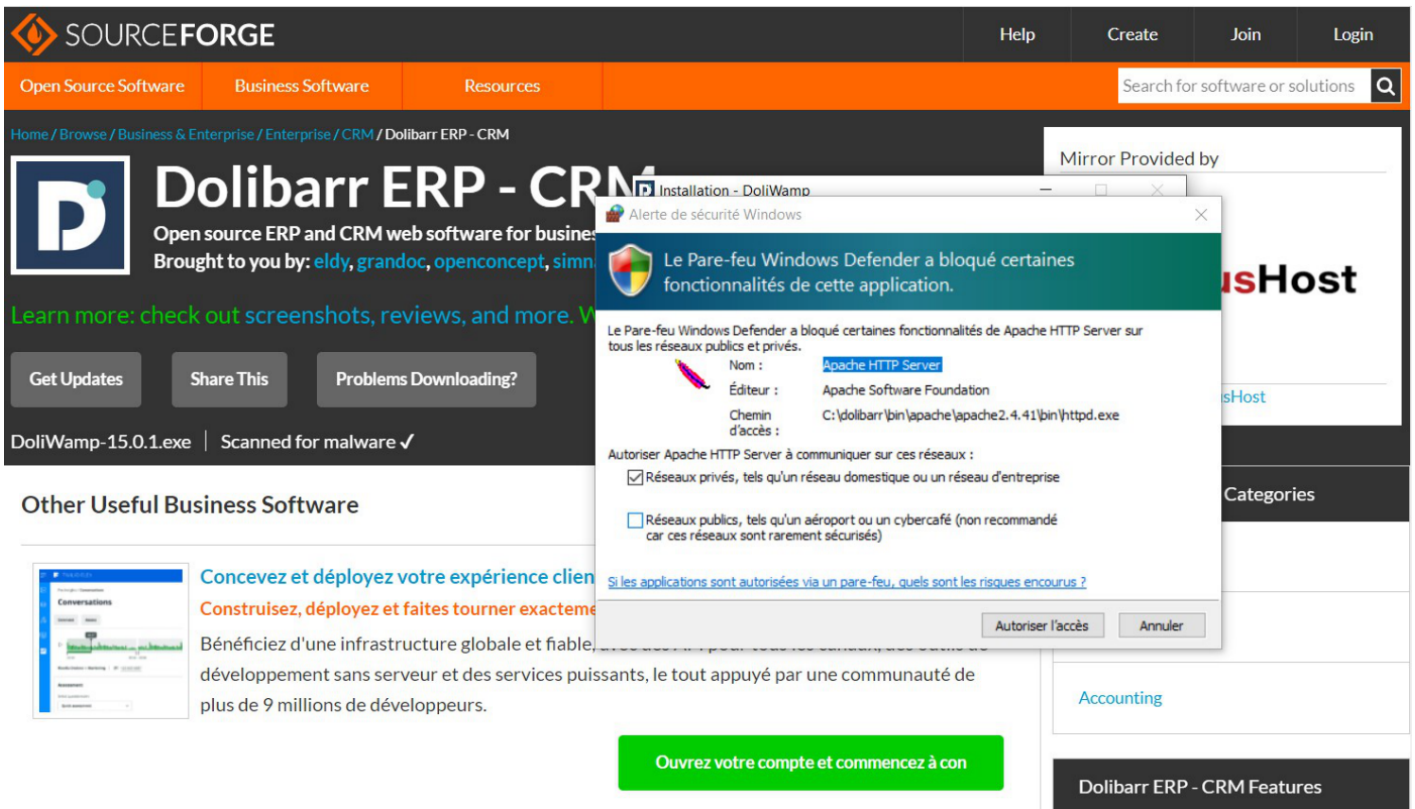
SOURCEFORGE

Help Create Join Login

Open Source Software Business Software Resources

Search for software or solutions

Home / Browse / Business & Enterprise / Enterprise / CRM / Dolibarr ERP - CRM

Dolibarr ERP - CR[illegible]

Open source ERP and CRM web software for busines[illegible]

Brought to you by: eldy, grandoc, openconcept, simn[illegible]

Learn more: check out screenshots, reviews, and more. W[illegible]

Get Updates Share This Problems Downloading?

DoliWamp-15.0.1.exe | Scanned for malware ✓

Other Useful Business Software

Conversations

Concevez et déployez votre expérience clien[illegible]

Construisez, déployez et faites tourner exacteme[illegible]

Bénéficiez d'une infrastructure globale et fiable, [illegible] développement sans serveur et des services puissants, le tout appuyé par une communauté de plus de 9 millions de développeurs.

Ouvrez votre compte et commencez à con

Mirror Provided by

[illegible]sHost

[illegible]sHost

Categories

Accounting

Dolibarr ERP - CRM Features

Installation - DoliWamp

Alerte de sécurité Windows

Le Pare-feu Windows Defender a bloqué certaines fonctionnalités de cette application.

Le Pare-feu Windows Defender a bloqué certaines fonctionnalités de Apache HTTP Server sur tous les réseaux publics et privés.

Nom : Apache HTTP Server

Éditeur : Apache Software Foundation

Chemin d'accès : C:\dolibarr\bin\apache\apache2.4.41\bin\httpd.exe

Autoriser Apache HTTP Server à communiquer sur ces réseaux :

Réseaux privés, tels qu'un réseau domestique ou un réseau d'entreprise

Réseaux publics, tels qu'un aéroport ou un cybercafé (non recommandé car ces réseaux sont rarement sécurisés)

Si les applications sont autorisées via un pare-feu, quels sont les risques encourus ?

Autoriser l'accès Annuler